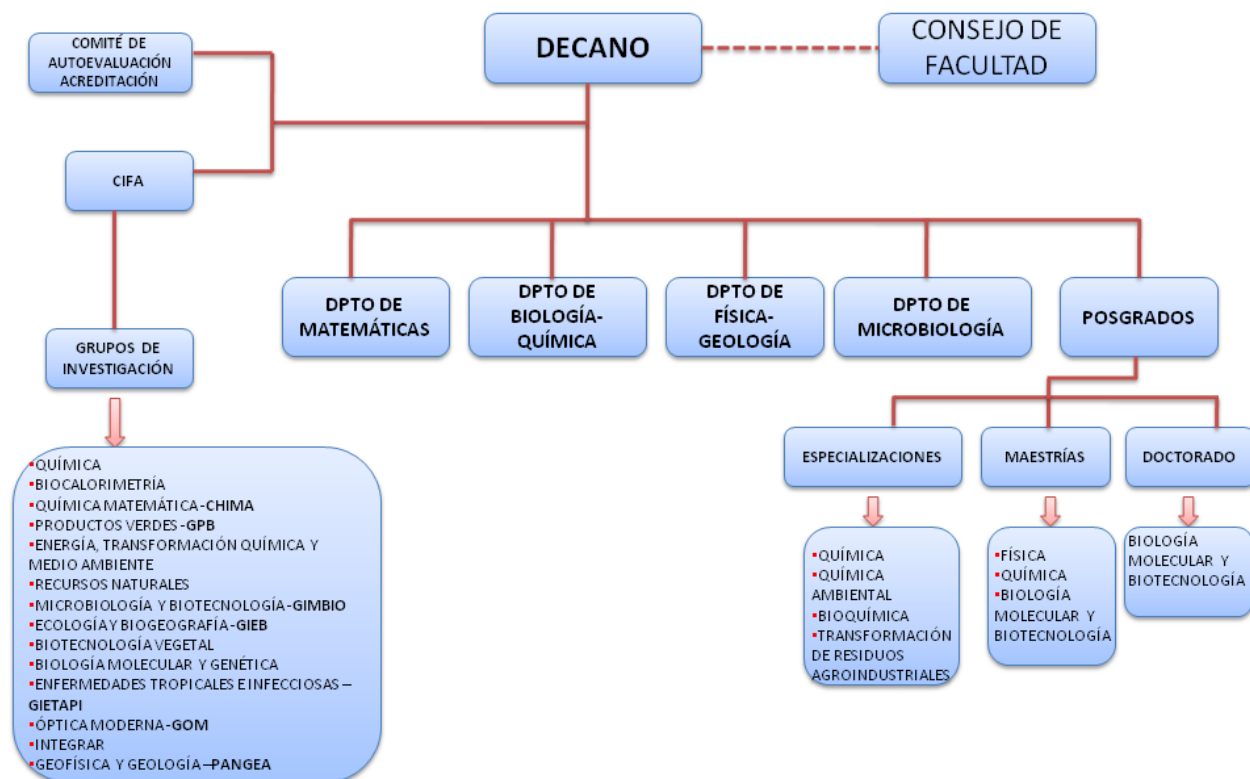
COMITÉ DE AUTOEVALUACIÓN ACREDITACIÓN

DECANO

CONSEJO DE FACULTAD

CIFA

GRUPOS DE INVESTIGACIÓN

DPTO DE MATEMÁTICAS

DPTO DE BIOLOGÍA-QUÍMICA

DPTO DE FÍSICA-GEOLOGÍA

DPTO DE MICROBIOLOGÍA

POSGRADOS

ESPECIALIZACIONES

MAESTRÍAS

DOCTORADO

▪QUÍMICA
▪BIOCALORIMETRÍA
▪QUÍMICA MATEMÁTICA-CHIMA
▪PRODUCTOS VERDES-GPB
▪ENERGÍA, TRANSFORMACIÓN QUÍMICA Y MEDIO AMBIENTE
▪RECURSOS NATURALES
▪MICROBIOLOGÍA Y BIOTECNOLOGÍA-GIMBIO
▪ECOLOGÍA Y BIOGEOGRAFÍA-GIEB
▪BIOTECNOLOGÍA VEGETAL
▪BIOLOGÍA MOLECULAR Y GENÉTICA
▪ENFERMEDADES TROPICALES E INFECCIOSAS – GIETAPI
▪ÓPTICA MODERNA-GOM
▪INTEGRAR
▪GEOFÍSICA Y GEOLOGÍA–PANGEA

▪QUÍMICA
▪QUÍMICA AMBIENTAL
▪BIOQUÍMICA
▪TRANSFORMACIÓN DE RESIDUOS AGROINDUSTRIALES

▪FÍSICA
▪QUÍMICA
▪BIOLOGÍA MOLECULAR Y BIOTECNOLOGÍA

BIOLOGÍA MOLECULAR Y BIOTECNOLOGÍA